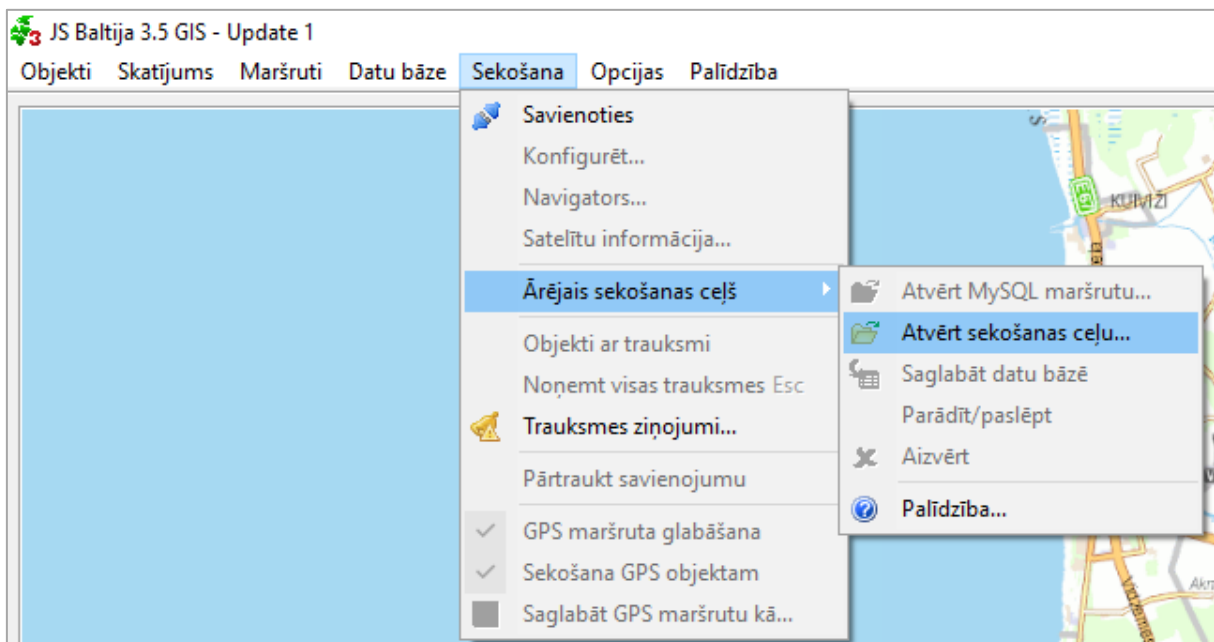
JS Baltija 3.5 GIS - Update 1

Objekti Skatījums Maršruti Datu bāze Sekošana Opcijas Palīdzība

Savienoties
Konfigurēt...
Navigators...
Satelītu informācija...
Ārējais sekošanas ceļš
Objekti ar trauksmi
Noņemt visas trauksmes Esc
Trauksmes ziņojumi...
Pārtraukt savienojumu
GPS maršruta glabāšana
Sekošana GPS objektam
Saglabāt GPS maršrutu kā...

Atvērt MySQL maršrutu...
Atvērt sekošanas ceļu...
Saglabāt datu bāzē
Parādīt/paslēpt
Aizvērt
Palīdzība...

E67
KUIVIŽI
Akm